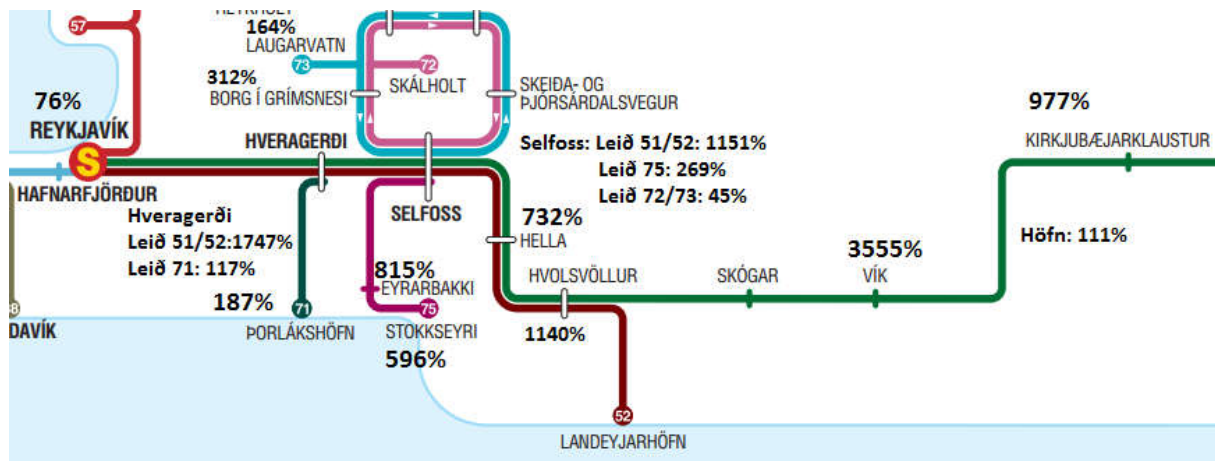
57
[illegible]
164%
LAUGARVATN
73
72
312%
BORG Í GRÍMSNESI
SKÁLHOLT
SKEIÐA- OG ÞJÓRSÁRDALSVEGUR
76%
REYKJAVÍK
977%
HVERAGERÐI
Selfoss: Leið 51/52: 1151%
Leið 75: 269%
Leið 72/73: 45%
KIRKJUBÆJARKLAUSTUR
S
HAFNARFJÖRÐUR
Hveragerði
Leið 51/52:1747%
Leið 71: 117%
SELFOSS
732%
HELLA
3555%
Höfn: 111%
815%
EYRARBAKKI
HVOLSVÖLLUR
SKÓGAR
VÍK
187%
71
75
8
DAVÍK
ÞORLÁKSHÖFN
STOKKSEYRI
1140%
596%
52
LANDEYJARHÖFN